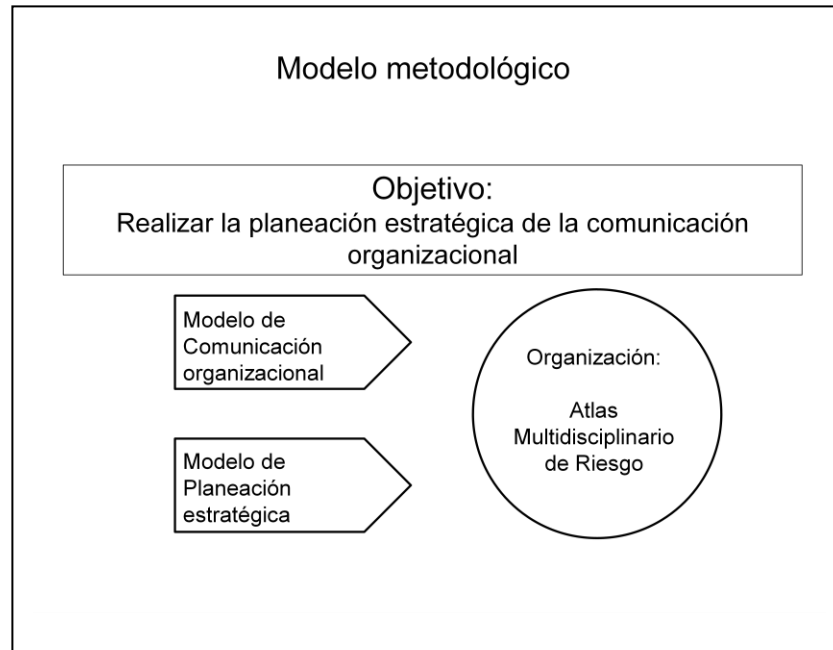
Modelo metodológico

Objetivo:
Realizar la planeación estratégica de la comunicación organizacional

Modelo de Comunicación organizacional

Modelo de Planeación estratégica

Organización:

Atlas Multidisciplinario de Riesgo